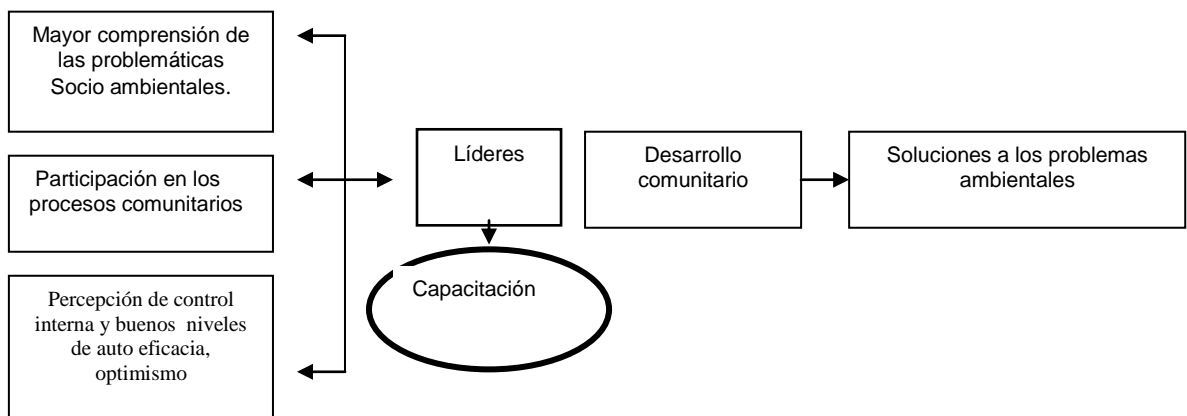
Mayor comprensión de las problemáticas Socio ambientales.

Participación en los procesos comunitarios

Percepción de control interna y buenos niveles de auto eficacia, optimismo

Líderes

Capacitación

Desarrollo comunitario

Soluciones a los problemas ambientales